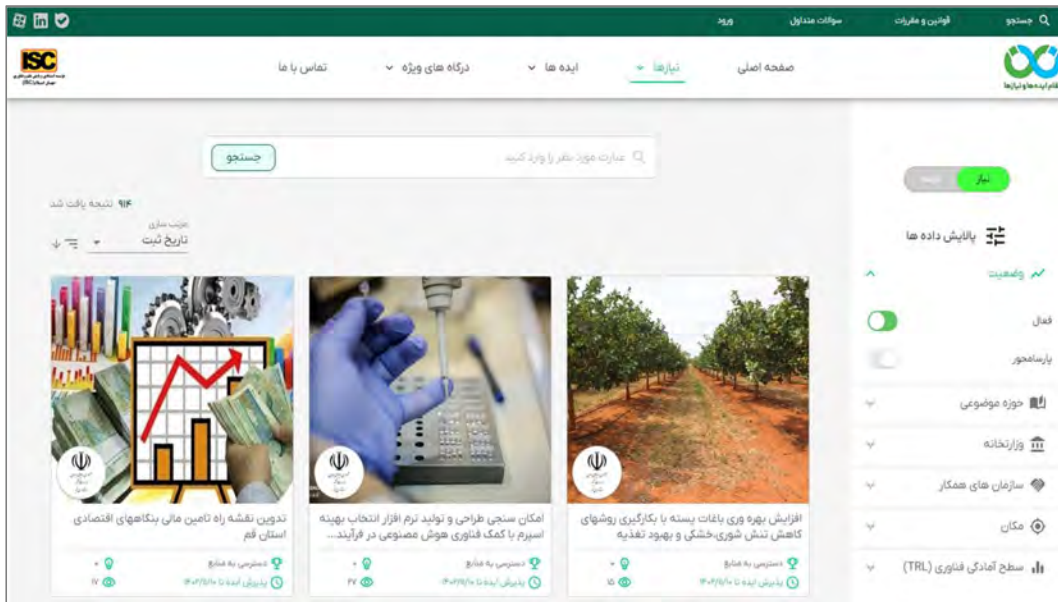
جستجو قوانین و مقررات سوالات متداول ورود

صفحه اصلی نیازها ایده ها درگاه های ویژه تماس با ما

ISC

نیاز ایده

پالایش داده ها

وضعیت

فعال

پارسامحور

حوزه موضوعی

وزارتخانه

سازمان های همکار

مکان

سطح آمادگی فناوری (TRL)

عبارت مورد نظر را وارد کنید جستجو

۹۱۴ نتیجه یافت شد

مرتب سازی
تاریخ ثبت

افزایش بهره وری باغات پسته با بکارگیری روشهای کاهش تنش شوری،خشکی و بهبود تغذیه

دسترسی به منابع
پذیرش ایده تا ۱۴۰۲/۱۱/۱۰

امکان سنجی طراحی و تولید نرم افزار انتخاب بهینه اسپرم با کمک فناوری هوش مصنوعی در فرآیند...

دسترسی به منابع
پذیرش ایده تا ۱۴۰۲/۱۱/۱۰
۲۷

تدوین نقشه راه تامین مالی بنگاههای اقتصادی استان قم

دسترسی به منابع
پذیرش ایده تا ۱۴۰۲/۱۱/۱۰
۱۷